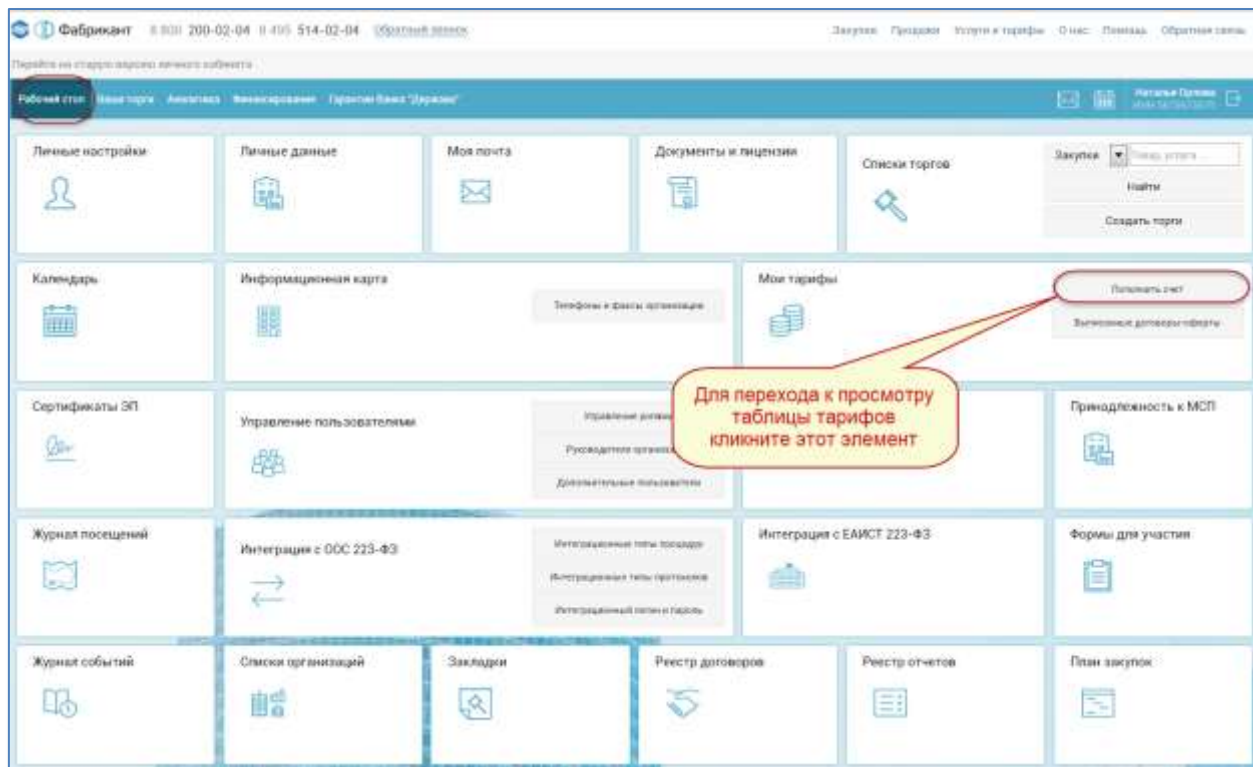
Фабрикант 8 800 200-02-04 8 495 514-02-04 Обратный звонок

Закупки Продажи Услуги и тарифы О нас Помощь Обратная связь

Перейти на старую версию личного кабинета

Рабочий стол Мои торги Аналитика Финансирование Гарантии банка "Держава"

Наталья Орлова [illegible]

Личные настройки

Личные данные

Моя почта

Документы и лицензии

Списки торгов

Закупки Номер, услуга...

Найти

Создать торги

Календарь

Информационная карта

Телефоны и факсы организации

Мои тарифы

Пополнить счет

Выписанные договоры-оферты

Для перехода к просмотру таблицы тарифов кликните этот элемент

Сертификаты ЭП

Управление пользователями

Управление доступ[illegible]

Руководители организ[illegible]

Дополнительные пользователи

Принадлежность к МСП

Журнал посещений

Интеграция с ООС 223-ФЗ

Интеграционные типы процедур

Интеграционные типы протоколов

Интеграционный логин и пароль

Интеграция с ЕАИСТ 223-ФЗ

Формы для участия

Журнал событий

Списки организаций

Закладки

Реестр договоров

Реестр отчетов

План закупок